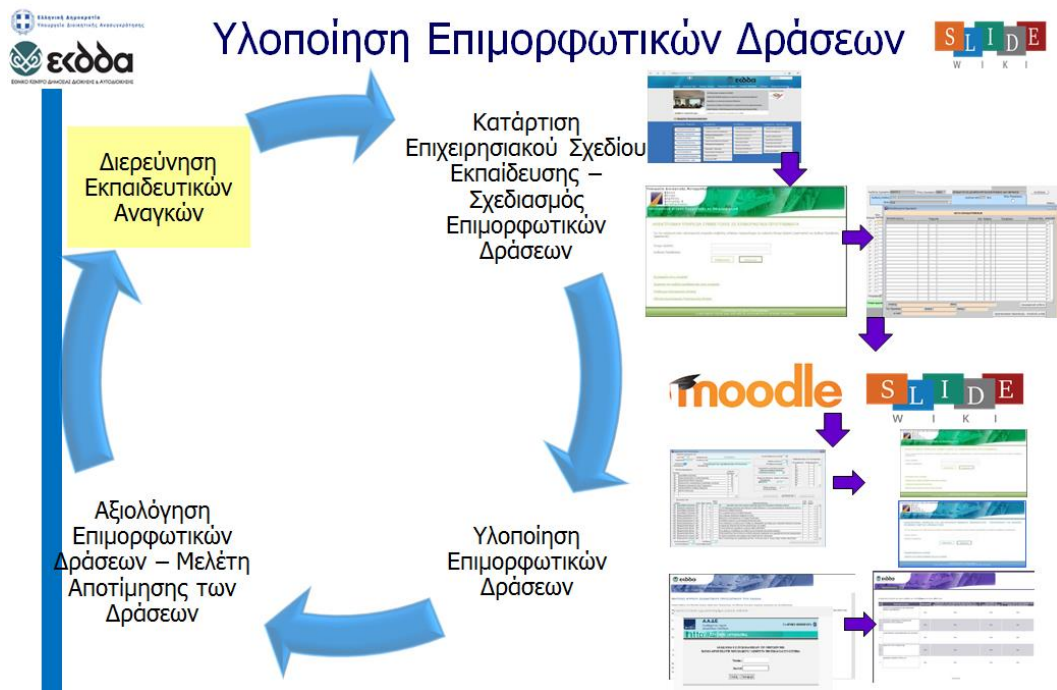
Ελληνική Δημοκρατία
Υπουργείο Διοικητικής Ανασυγκρότησης

εκδδα
ΕΘΝΙΚΟ ΚΕΝΤΡΟ ΔΗΜΟΣΙΑΣ ΔΙΟΙΚΗΣΗΣ & ΑΥΤΟΔΙΟΙΚΗΣΗΣ

Υλοποίηση Επιμορφωτικών Δράσεων

SLIDE
WIKI

Διερεύνηση Εκπαιδευτικών Αναγκών

Κατάρτιση Επιχειρησιακού Σχεδίου Εκπαίδευσης – Σχεδιασμός Επιμορφωτικών Δράσεων

moodle

SLIDE
WIKI

Υλοποίηση Επιμορφωτικών Δράσεων

Αξιολόγηση Επιμορφωτικών Δράσεων – Μελέτη Αποτίμησης των Δράσεων

εκδδα